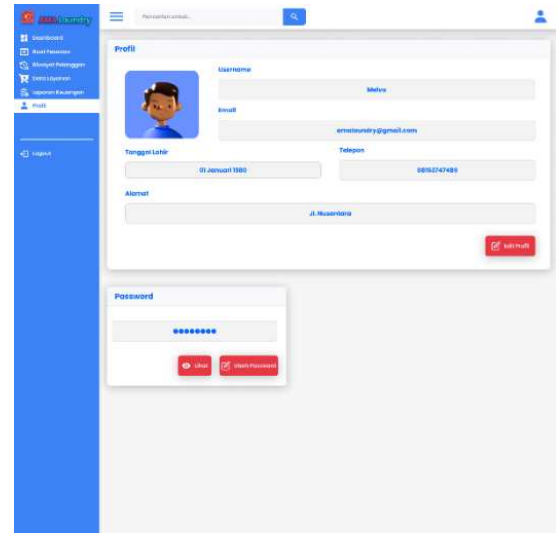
amaLaundry

Dashboard
Buat Pesanan
Riwayat Pelanggan
Data Layanan
Laporan Keuangan
Profil

Logout

Pencarian untuk...

Profil

Username
Melva

Email
amalaundry@gmail.com

Tanggal Lahir
01 Januari 1980

Telepon
08152747489

Alamat
Jl. Nusantara

Edit Profil

Password

••••••••

Lihat
Ubah Password